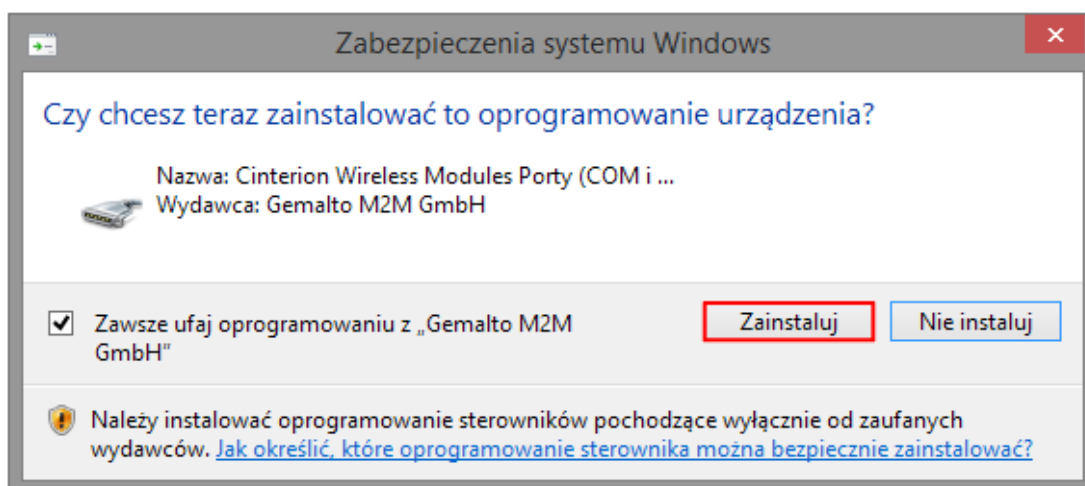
Zabezpieczenia systemu Windows

Czy chcesz teraz zainstalować to oprogramowanie urządzenia?

Nazwa: Cinterion Wireless Modules Porty (COM i ...
Wydawca: Gemalto M2M GmbH

Zawsze ufaj oprogramowaniu z „Gemalto M2M GmbH”

Zainstaluj

Nie instaluj

Należy instalować oprogramowanie sterowników pochodzące wyłącznie od zaufanych wydawców. Jak określić, które oprogramowanie sterownika można bezpiecznie zainstalować?